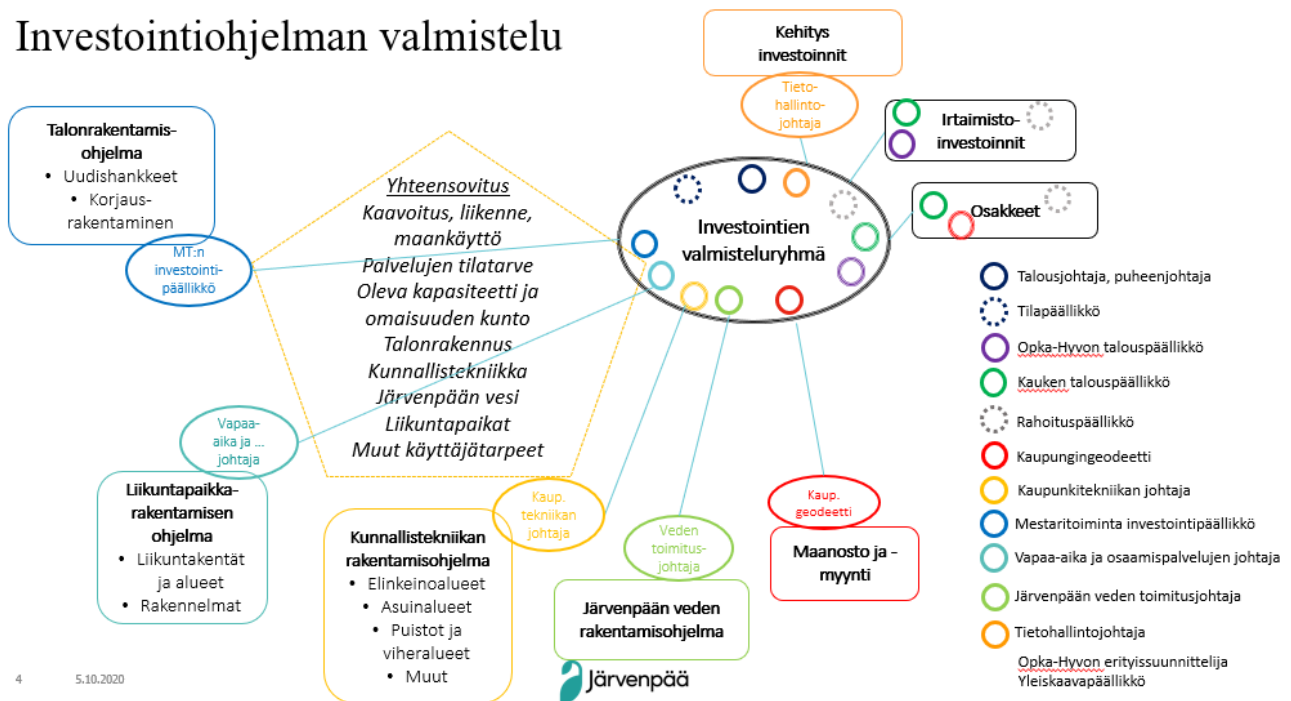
Investointiohjelman valmistelu

Kehitys investoinnit

Tieto-hallinto-johtaja

Irtaimisto-investoinnit

Osakkeet

Talonrakentamis-ohjelma
• Uudishankkeet
• Korjaus-rakentaminen

MT:n investointi-päällikkö

Yhteensovitus
Kaavoitus, liikenne, maankäyttö
Palvelujen tilatarve
Oleva kapasiteetti ja omaisuuden kunto
Talonrakennus
Kunnallistekniikka
Järvenpään vesi
Liikuntapaikat
Muut käyttäjätarpeet

Investointien valmisteluryhmä

Talousjohtaja, puheenjohtaja
Tilapäällikkö
Opka-Hyvon talouspäällikkö
Kauken talouspäällikkö
Rahoituspäällikkö
Kaupungingeodeetti
Kaupunkitekniikan johtaja
Mestaritoiminta investointipäällikkö
Vapaa-aika ja osaamispalvelujen johtaja
Järvenpään veden toimitusjohtaja
Tietohallintojohtaja
Opka-Hyvon erityissuunnittelija
Yleiskaavapäällikkö

Vapaa-aika ja ... johtaja

Liikuntapaikka-rakentamisen ohjelma
• Liikuntakentät ja alueet
• Rakennelmat

Kaup. tekniikan johtaja

Kunnallistekniikan rakentamisohjelma
• Elinkeinoalueet
• Asuinalueet
• Puistot ja viheralueet
• Muut

Veden toimitus-johtaja

Järvenpään veden rakentamisohjelma

Kaup. geodeetti

Maanosto ja -myynti

4 5.10.2020

Järvenpää